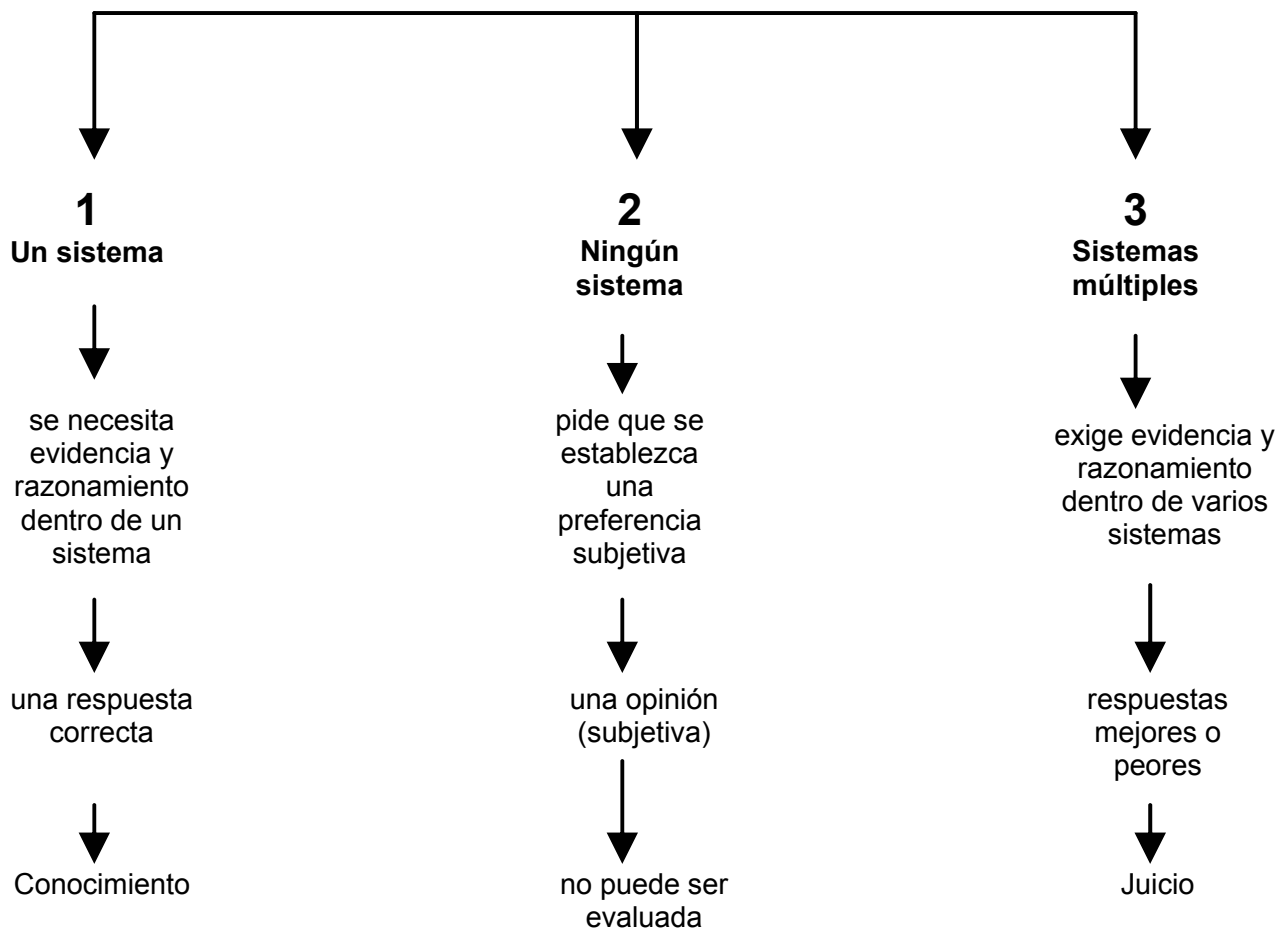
1
Un sistema

se necesita evidencia y razonamiento dentro de un sistema

una respuesta correcta

Conocimiento

2
Ningún sistema

pide que se establezca una preferencia subjetiva

una opinión (subjetiva)

no puede ser evaluada

3
Sistemas múltiples

exige evidencia y razonamiento dentro de varios sistemas

respuestas mejores o peores

Juicio